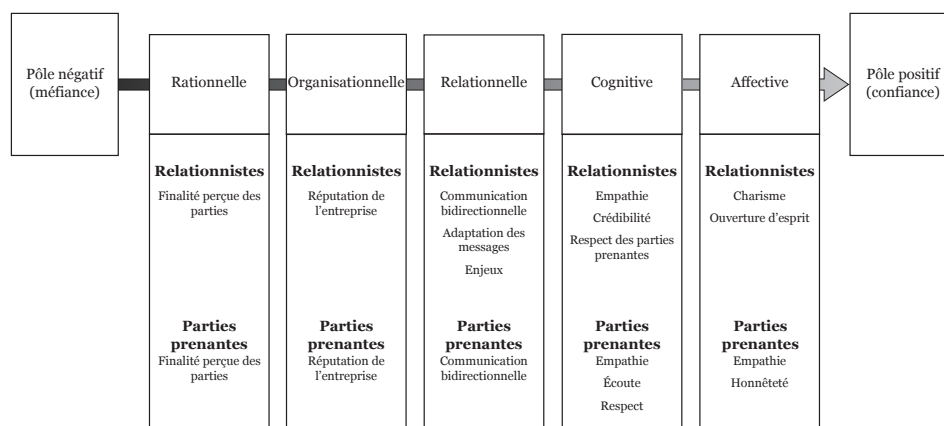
Pôle négatif (méfiance)

Rationnelle

Relationnistes
Finalité perçue des parties

Parties prenantes
Finalité perçue des parties

Organisationnelle

Relationnistes
Réputation de l'entreprise

Parties prenantes
Réputation de l'entreprise

Relationnelle

Relationnistes
Communication bidirectionnelle
Adaptation des messages
Enjeux

Parties prenantes
Communication bidirectionnelle

Cognitive

Relationnistes
Empathie
Crédibilité
Respect des parties prenantes

Parties prenantes
Empathie
Écoute
Respect

Affective

Relationnistes
Charisme
Ouverture d'esprit

Parties prenantes
Empathie
Honnêteté

Pôle positif (confiance)